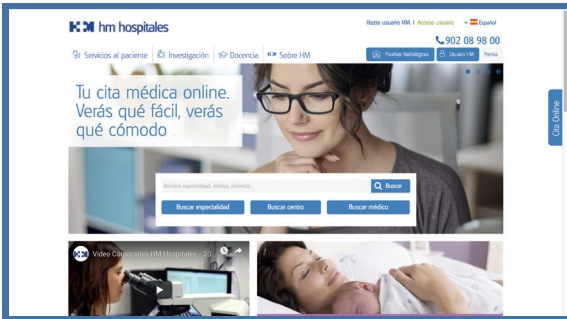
hm hospitales

Hazte usuario HM | Acceso usuario Español

Servicios al paciente Investigación Docencia Sobre HM

902 08 98 00

Pruebas Radiológicas Usuario HM Prensa

Tu cita médica online. Verás qué fácil, verás qué cómodo

Nombre especialidad, médico, doctora...

Buscar

Buscar especialidad Buscar centro Buscar médico

Cita Online

Video Corporativo HM Hospitales - 20